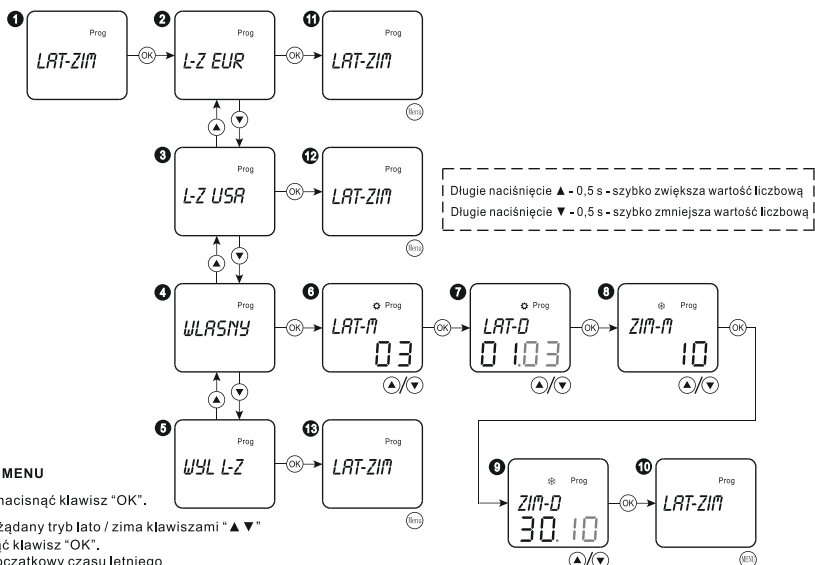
1
Prog
LAT-ZIM
OK
2
Prog
L-Z EUR
OK
11
Prog
LAT-ZIM
Menu

3
Prog
L-Z USA
OK
12
Prog
LAT-ZIM
Menu

Długie naciśnięcie ▲ - 0,5 s - szybko zwiększa wartość liczbową
Długie naciśnięcie ▼ - 0,5 s - szybko zmniejsza wartość liczbową

4
Prog
WLASNY
OK
6
Prog
LAT-M
03
▲/▼
OK
7
Prog
LAT-D
01.03
▲/▼
OK
8
Prog
ZIM-M
10
▲/▼
OK

5
WYL L-Z
OK
13
Prog
LAT-ZIM
Menu

9
Prog
ZIM-D
30.10
▲/▼
OK
10
Prog
LAT-ZIM
MENU

MENU
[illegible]nacisnąć klawisz "OK".
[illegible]żądany tryb lato / zima klawiszami "▲ ▼"
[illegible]ąć klawisz "OK".
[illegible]oczątkowy czasu letniego